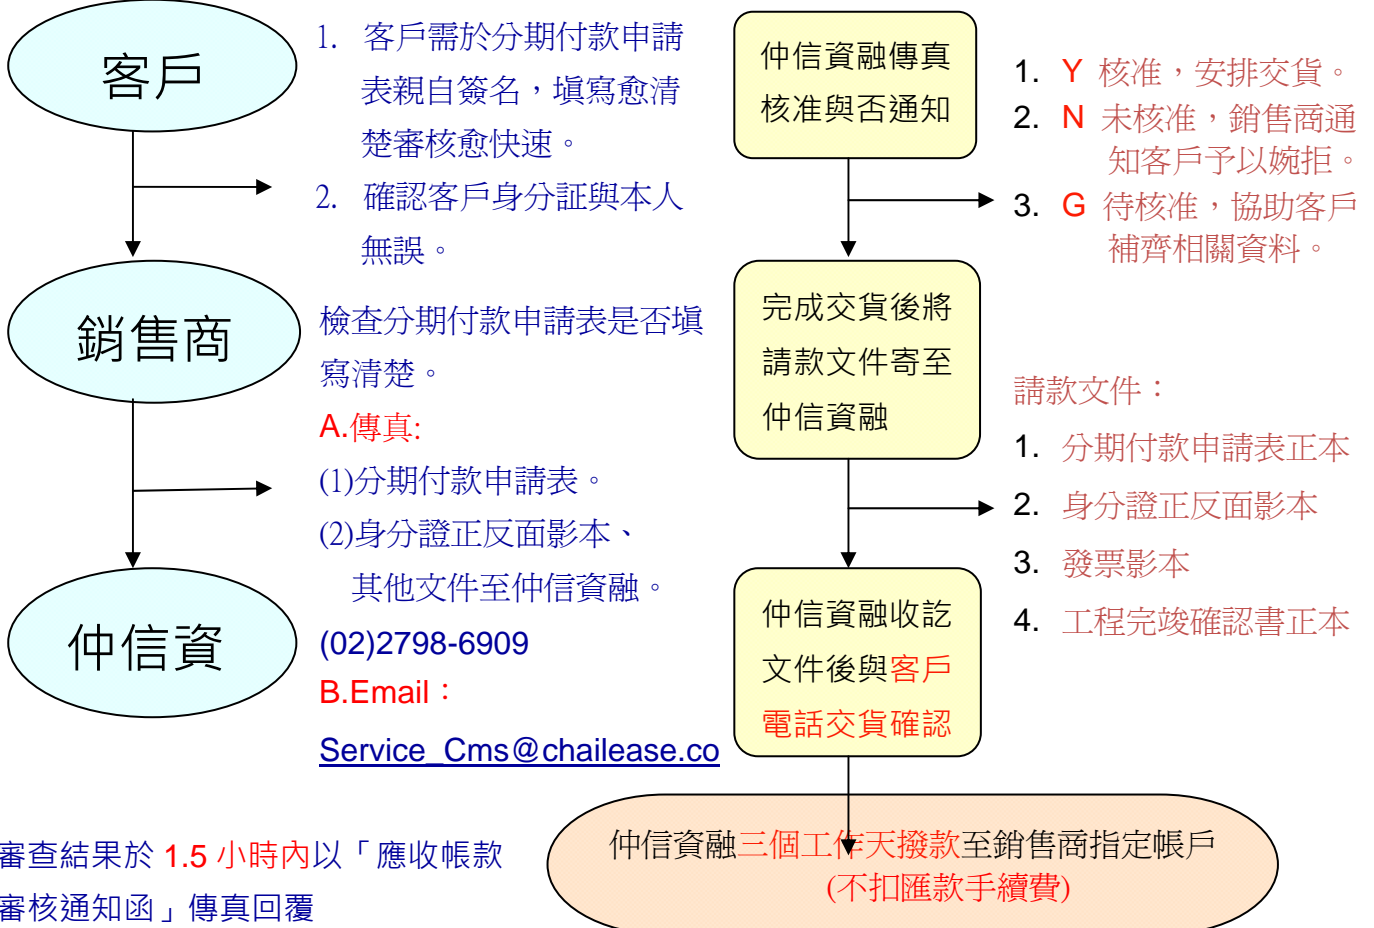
客戶

1. 客戶需於分期付款申請表親自簽名，填寫愈清楚審核愈快速。

2. 確認客戶身分証與本人無誤。

銷售商

檢查分期付款申請表是否填寫清楚。

A.傳真:

(1)分期付款申請表。

(2)身分證正反面影本、其他文件至仲信資融。

(02)2798-6909

B.Email：

Service_Cms@chailease.co

仲信資

審查結果於 1.5 小時內以「應收帳款審核通知函」傳真回覆

仲信資融傳真核准與否通知

1. Y 核准，安排交貨。

2. N 未核准，銷售商通知客戶予以婉拒。

3. G 待核准，協助客戶補齊相關資料。

完成交貨後將請款文件寄至仲信資融

請款文件：

1. 分期付款申請表正本

2. 身分證正反面影本

3. 發票影本

4. 工程完竣確認書正本

仲信資融收訖文件後與客戶電話交貨確認

仲信資融三個工作天撥款至銷售商指定帳戶
(不扣匯款手續費)